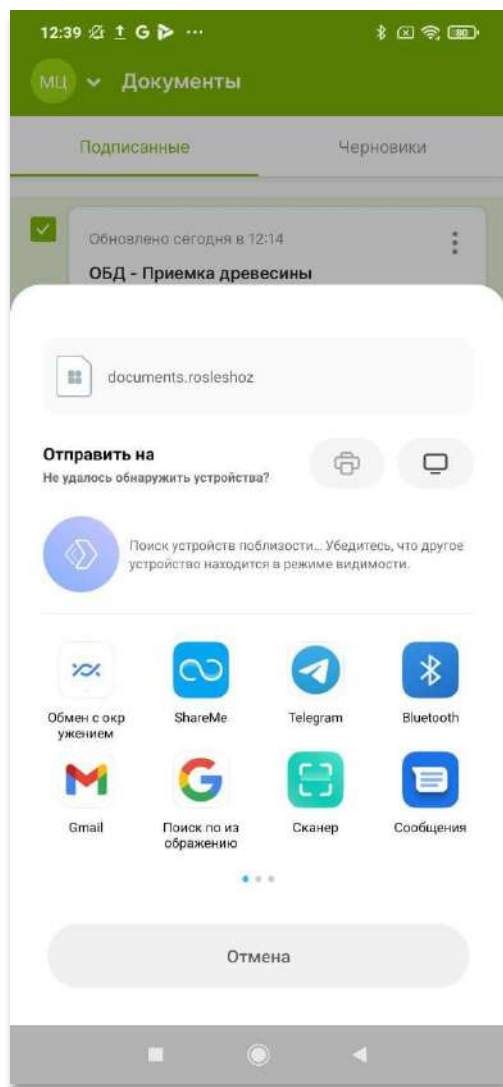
12:39 G ···

МЦ Документы

Подписанные

Черновики

Обновлено сегодня в 12:14

ОБД - Приемка древесины

documents.rosleshoz

Отправить на
Не удалось обнаружить устройства?

Поиск устройств поблизости... Убедитесь, что другое устройство находится в режиме видимости.

Обмен с окружением

ShareMe

Telegram

Bluetooth

Gmail

Поиск по изображению

Сканер

Сообщения

Отмена